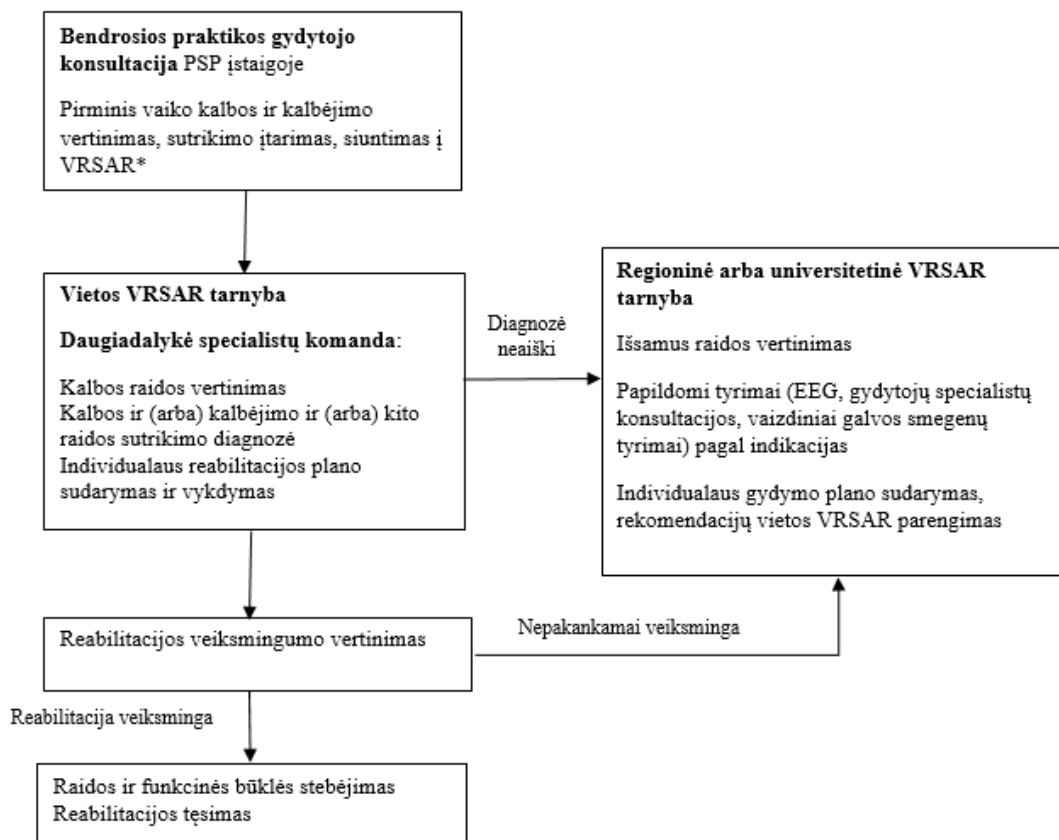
**Bendrosios praktikos gydytojo konsultacija** PSP įstaigoje

Pirminis vaiko kalbos ir kalbėjimo vertinimas, sutrikimo įtarimas, siuntimas į VRSAR*

**Vietos VRSAR tarnyba**

**Daugiadalykė specialistų komanda**:

Kalbos raidos vertinimas
Kalbos ir (arba) kalbėjimo ir (arba) kito raidos sutrikimo diagnozė
Individualaus reabilitacijos plano sudarymas ir vykdymas

Diagnozė neaiški

**Regioninė arba universitetinė VRSAR tarnyba**

Išsamus raidos vertinimas

Papildomi tyrimai (EEG, gydytojų specialistų konsultacijos, vaizdiniai galvos smegenų tyrimai) pagal indikacijas

Individualaus gydymo plano sudarymas, rekomendacijų vietos VRSAR parengimas

Reabilitacijos veiksmingumo vertinimas

Nepakankamai veiksminga

Reabilitacija veiksminga

Raidos ir funkcinės būklės stebėjimas
Reabilitacijos tęsimas